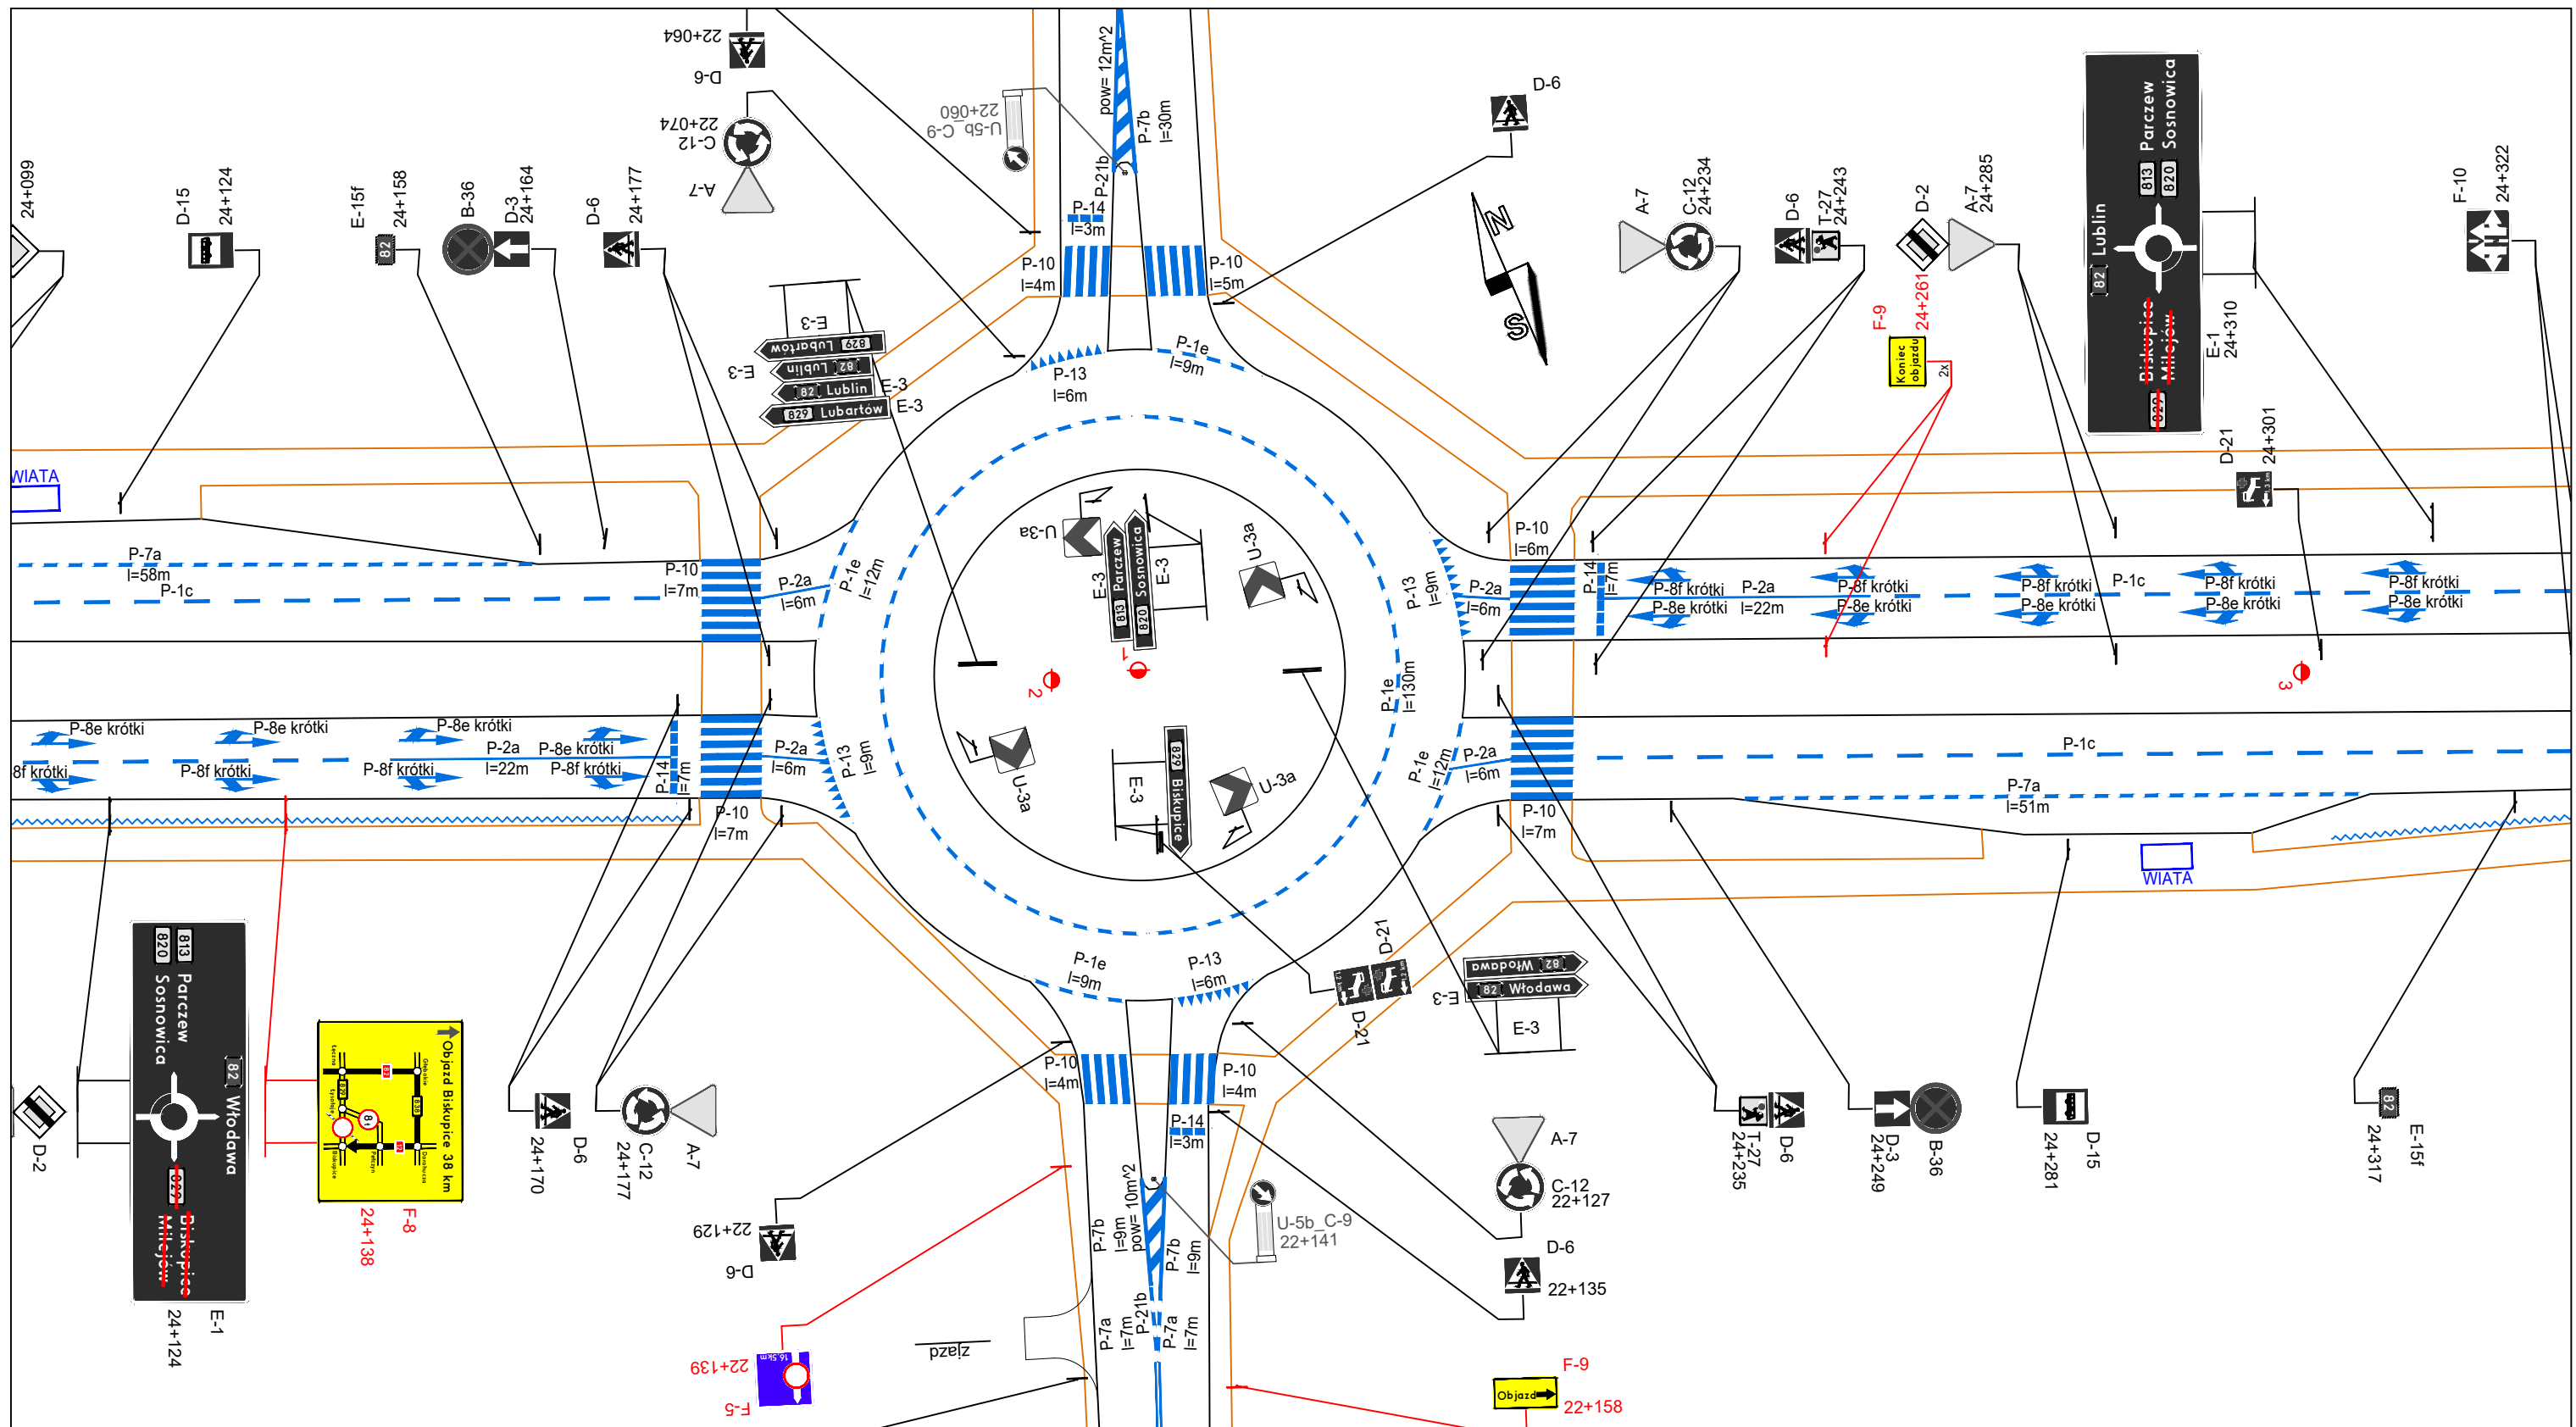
22+064
D-6
pow= 12m^2
P-7b
l=30m
U-5b_C-9
22+060
22+074
C-12
A-7
D-6
N
S
24+099
D-15
24+124
E-15f
24+158
82
B-36
D-3
24+164
D-6
24+177
P-21b
P-14
l=3m
P-10
l=4m
P-10
l=5m
A-7
C-12
24+234
D-6
T-27
24+243
D-2
A-7
24+285
Parczew
Sosnowica
813
820
Lublin
82
Biskupice
Milejów
820
E-1
24+310
F-10
24+322
E-3
829 Lubartów
82 Lublin
82 Lublin
829 Lubartów
E-3
E-3
E-3
P-13
l=6m
P-1e
l=9m
F-9
24+261
Koniec objazdu
2x
WIATA
D-21
24+301
P-7a
l=58m
P-1c
P-10
l=7m
P-2a
l=6m
P-1e
l=12m
U-3a
E-3
813 Parczew
820 Sosnowica
E-3
U-3a
1
P-13
l=9m
P-2a
l=6m
P-10
l=6m
P-14
l=7m
P-8f krótki
P-8e krótki
P-2a
l=22m
P-8f krótki
P-8e krótki
P-8f krótki
P-8e krótki
P-1c
P-8f krótki
P-8e krótki
P-8f krótki
P-8e krótki
2
3
P-1e
l=130m
P-8e krótki
P-8e krótki
P-8e krótki
P-2a
l=22m
P-8e krótki
P-8f krótki
P-8f krótki
P-8f krótki
P-8f krótki
P-14
l=7m
P-2a
l=6m
P-13
l=9m
U-3a
E-3
829 Biskupice
U-3a
P-1e
l=12m
P-2a
l=6m
P-1c
P-7a
l=51m
P-10
l=7m
P-10
l=7m
WIATA
820
813
Parczew
Sosnowica
82
Włodawa
829
Biskupice
Milejów
E-1
24+124
D-2
Objazd Biskupice 38 km
24+138
F-8
P-1e
l=9m
P-13
l=6m
D-21
82 Włodawa
82 Włodawa
E-3
E-3
D-21
P-10
l=4m
P-10
l=4m
P-14
l=3m
D-6
24+170
C-12
24+177
A-7
22+129
D-6
pow= 10m^2
l=9m
P-7b
P-7b
l=9m
U-5b_C-9
22+141
A-7
C-12
22+127
D-6
22+135
T-27
24+235
D-6
D-3
24+249
B-36
D-15
24+281
82
E-15f
24+317
P-7a
l=7m
P-21b
P-7a
l=7m
pzelz
22+139
F-5
16,5km
F-9
Objazd
22+158